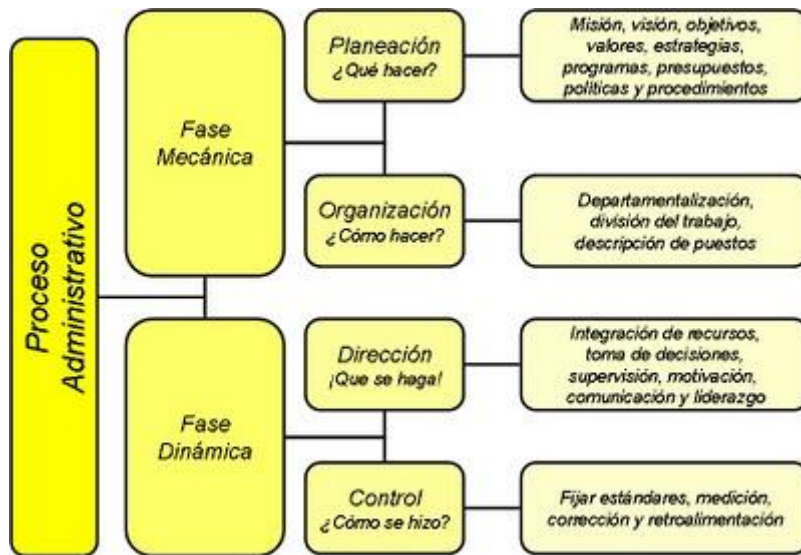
Proceso Administrativo

Fase Mecánica

Planeación
¿Qué hacer?

Misión, visión, objetivos, valores, estrategias, programas, presupuestos, políticas y procedimientos

Organización
¿Cómo hacer?

Departamentalización, división del trabajo, descripción de puestos

Fase Dinámica

Dirección
¡Que se haga!

Integración de recursos, toma de decisiones, supervisión, motivación, comunicación y liderazgo

Control
¿Cómo se hizo?

Fijar estándares, medición, corrección y retroalimentación